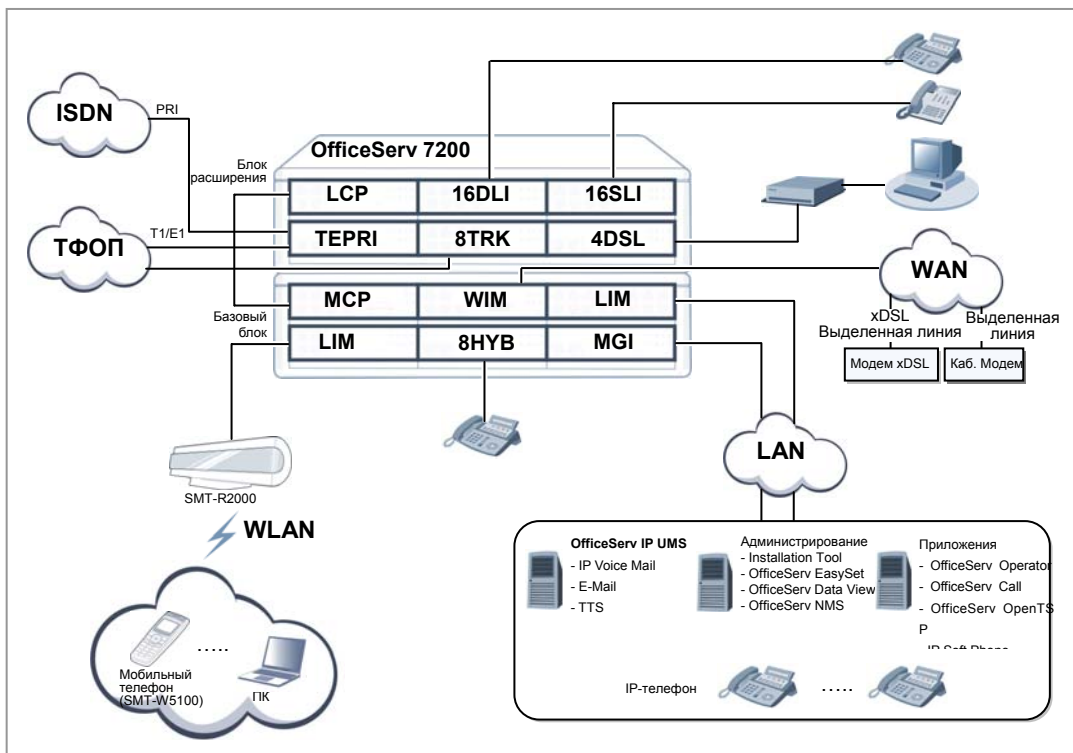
ISDN
PRI
OfficeServ 7200
Блок расширения
LCP
16DLI
16SLI
ТФОП
T1/E1
TEPRI
8TRK
4DSL
WAN
Базовый блок
MCP
WIM
LIM
LIM
8HYB
MGI
xDSL
Выделенная линия
Выделенная линия
Модем xDSL
Каб. Модем
LAN
SMT-R2000
WLAN
OfficeServ IP UMS
- IP Voice Mail
- E-Mail
- TTS
Администрирование
- Installation Tool
- OfficeServ EasySet
- OfficeServ Data View
- OfficeServ NMS
Приложения
- OfficeServ Operator
- OfficeServ Call
- OfficeServ OpenTSP
- IP Soft Phone
IP-телефон
.....
.....
Мобильный телефон (SMT-W5100)
ПК